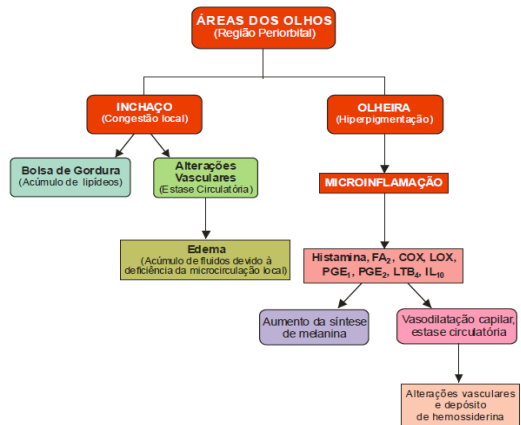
ÁREAS DOS OLHOS
(Região Periorbital)

INCHAÇO
(Congestão local)

OLHEIRA
(Hiperpigmentação)

Bolsa de Gordura
(Acúmulo de lipídeos)

Alterações Vasculares
(Estase Circulatória)

MICROINFLAMAÇÃO

Edema
(Acúmulo de fluidos devido à deficiência da microcirculação local)

Histamina, $FA_2$, COX, LOX, $PGE_1$, $PGE_2$, $LTB_4$, $IL_{10}$

Aumento da síntese de melanina

Vasodilatação capilar, estase circulatória

Alterações vasculares e depósito de hemossiderina